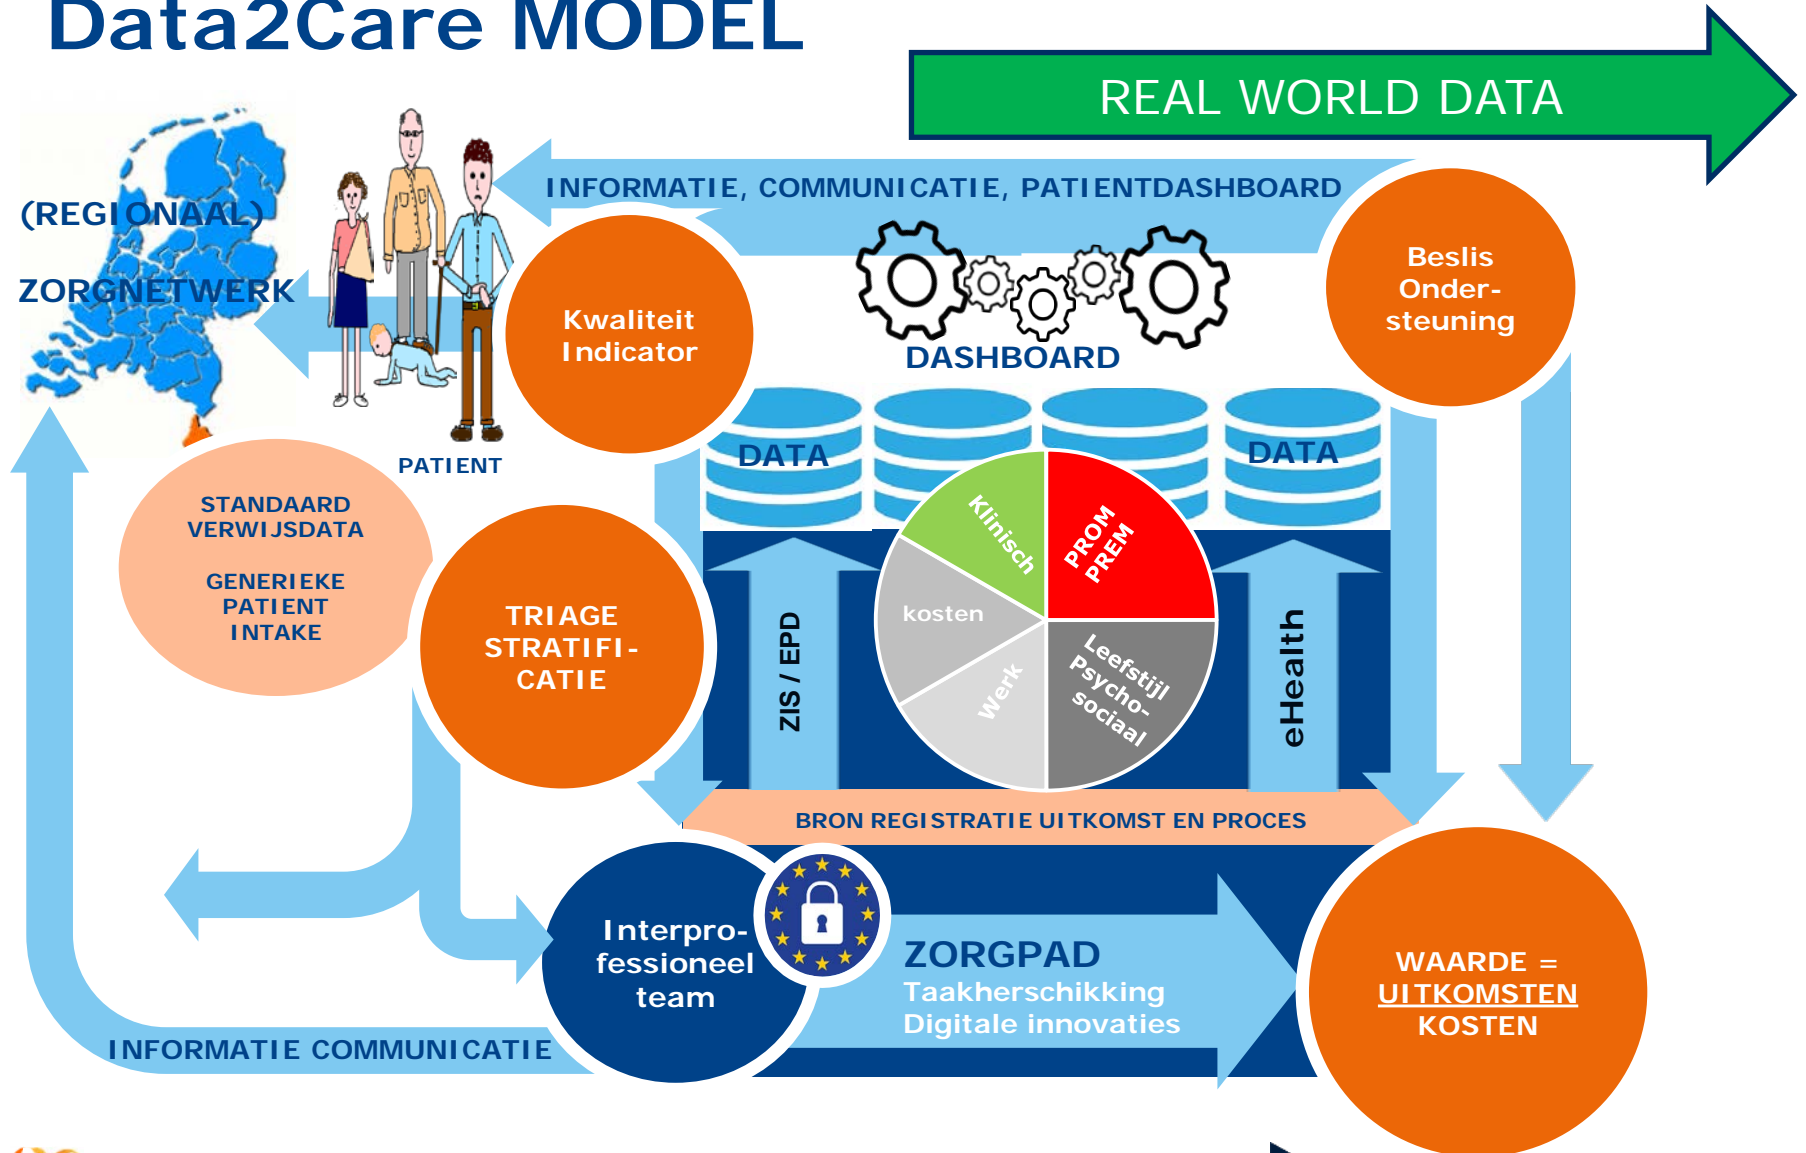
Data2Care MODEL

REAL WORLD DATA

INFORMATIE, COMMUNICATIE, PATIENTDASHBOARD

(REGIONAAL)

ZORGNETWERK

PATIENT

Kwaliteit Indicator

DASHBOARD

Beslis Onder-steuning

DATA

DATA

Klinisch

PROM PREM

kosten

Werk

Leefstijl Psycho-sociaal

ZIS / EPD

eHealth

STANDAARD VERWIJSDATA

GENERIEKE PATIENT INTAKE

TRIAGE STRATIFI-CATIE

BRON REGISTRATIE UITKOMST EN PROCES

Interpro-fessioneel team

ZORGPAD
Taakherschikking
Digitale innovaties

WAARDE = UITKOMSTEN KOSTEN

INFORMATIE COMMUNICATIE